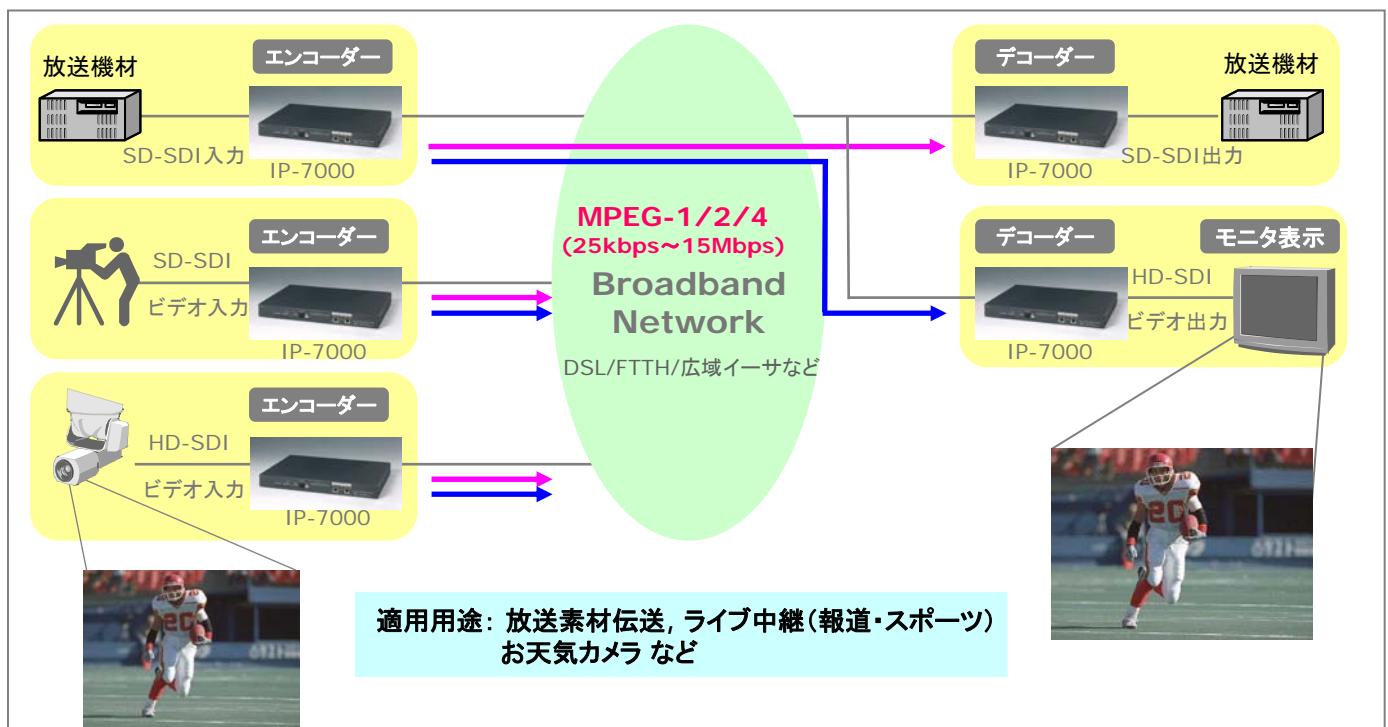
放送機材

エンコーダー

SD-SDI入力

IP-7000

エンコーダー

SD-SDI

ビデオ入力

IP-7000

エンコーダー

HD-SDI

ビデオ入力

IP-7000

MPEG-1/2/4
(25kbps～15Mbps)

Broadband Network

DSL/FTTH/広域イーサなど

デコーダー

放送機材

IP-7000

SD-SDI出力

デコーダー

モニタ表示

HD-SDI

ビデオ出力

IP-7000

適用用途：放送素材伝送，ライブ中継（報道・スポーツ）
お天気カメラ など